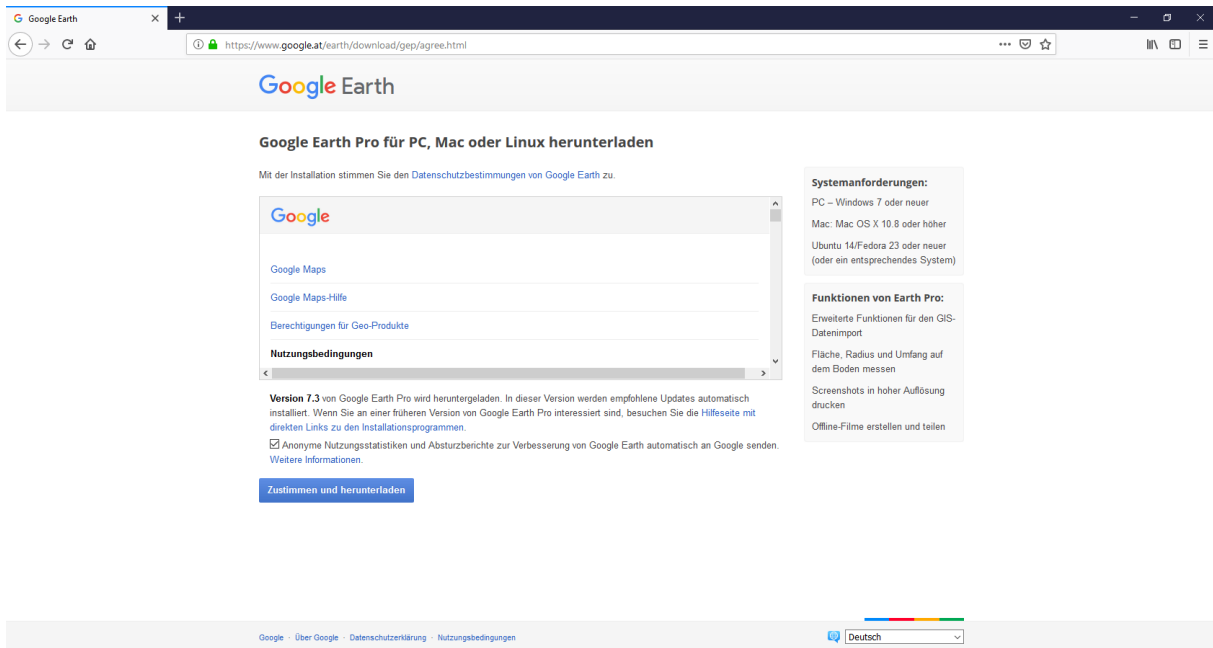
Google Earth

https://www.google.at/earth/download/gep/agree.html

Google Earth

Google Earth Pro für PC, Mac oder Linux herunterladen

Mit der Installation stimmen Sie den Datenschutzbestimmungen von Google Earth zu.

Google

Google Maps

Google Maps-Hilfe

Berechtigungen für Geo-Produkte

Nutzungsbedingungen

Version 7.3 von Google Earth Pro wird heruntergeladen. In dieser Version werden empfohlene Updates automatisch installiert. Wenn Sie an einer früheren Version von Google Earth Pro interessiert sind, besuchen Sie die Hilfeseite mit direkten Links zu den Installationsprogrammen.

Anonyme Nutzungsstatistiken und Absturzberichte zur Verbesserung von Google Earth automatisch an Google senden. Weitere Informationen.

Zustimmen und herunterladen

Systemanforderungen:

PC – Windows 7 oder neuer

Mac: Mac OS X 10.8 oder höher

Ubuntu 14/Fedora 23 oder neuer (oder ein entsprechendes System)

Funktionen von Earth Pro:

Erweiterte Funktionen für den GIS-Datenimport

Fläche, Radius und Umfang auf dem Boden messen

Screenshots in hoher Auflösung drucken

Offline-Filme erstellen und teilen

Google · Über Google · Datenschutzerklärung · Nutzungsbedingungen

Deutsch